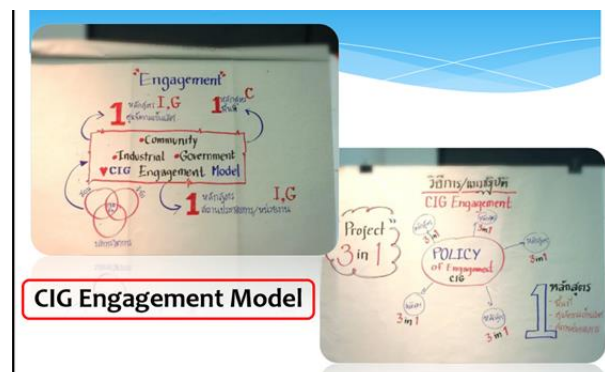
"Engagement"

1 หลักสูตร I, G ศูนย์ความเป็นเลิศ

1 หลักสูตร C ชุมชน

•Community
•Industrial •Government
♥CIG Engagement Model

1 หลักสูตร I, G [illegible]

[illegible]

CIG Engagement Model

วิธีการ/แนวปฏิบัติ
CIG Engagement

Project 3 in 1

POLICY of Engagement CIG

3 in 1

3 in 1

3 in 1

3 in 1

1 หลักสูตร
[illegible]